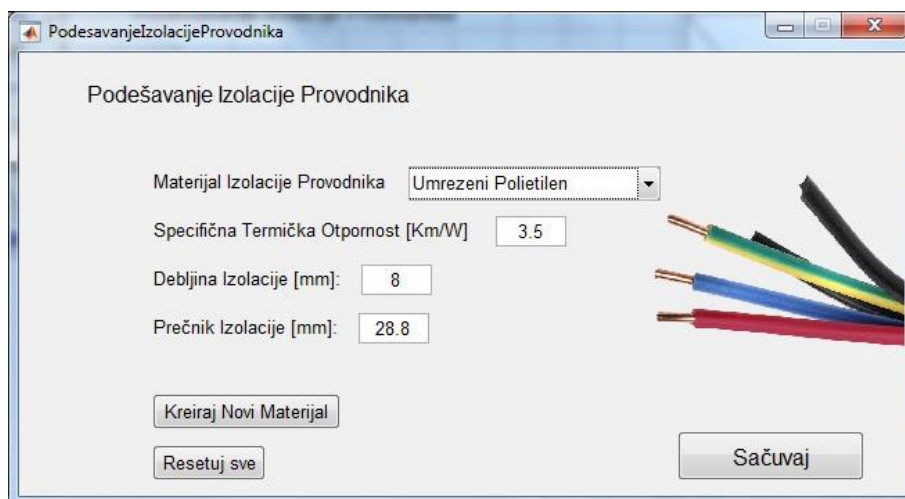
PodesavanjeIzolacijeProvodnika

Podešavanje Izolacije Provodnika

Materijal Izolacije Provodnika
Umrezeni Polietilen

Specifična Termička Otpornost [Km/W]
3.5

Debljina Izolacije [mm]:
8

Prečnik Izolacije [mm]:
28.8

Kreiraj Novi Materijal

Resetuj sve

Sačuvaj